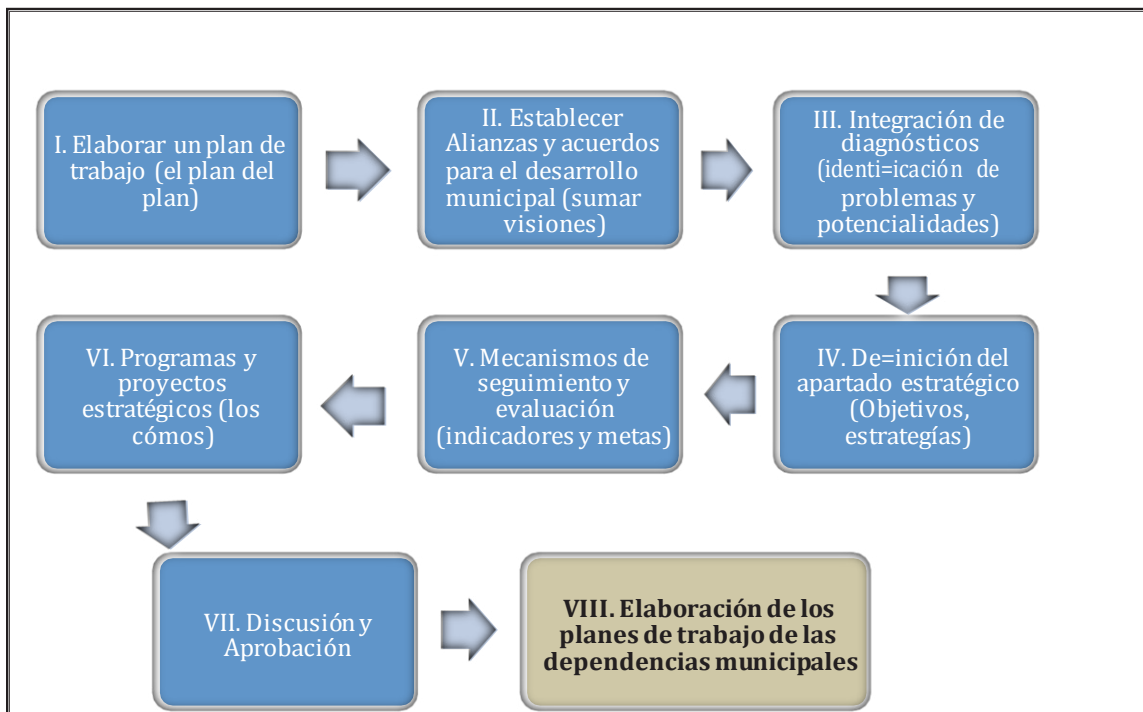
I. Elaborar un plan de trabajo (el plan del plan)

II. Establecer Alianzas y acuerdos para el desarrollo municipal (sumar visiones)

III. Integración de diagnósticos (identi=icación de problemas y potencialidades)

IV. De=inición del apartado estratégico (Objetivos, estrategías)

V. Mecanismos de seguimiento y evaluación (indicadores y metas)

VI. Programas y proyectos estratégicos (los cómos)

VII. Discusión y Aprobación

VIII. Elaboración de los planes de trabajo de las dependencias municipales